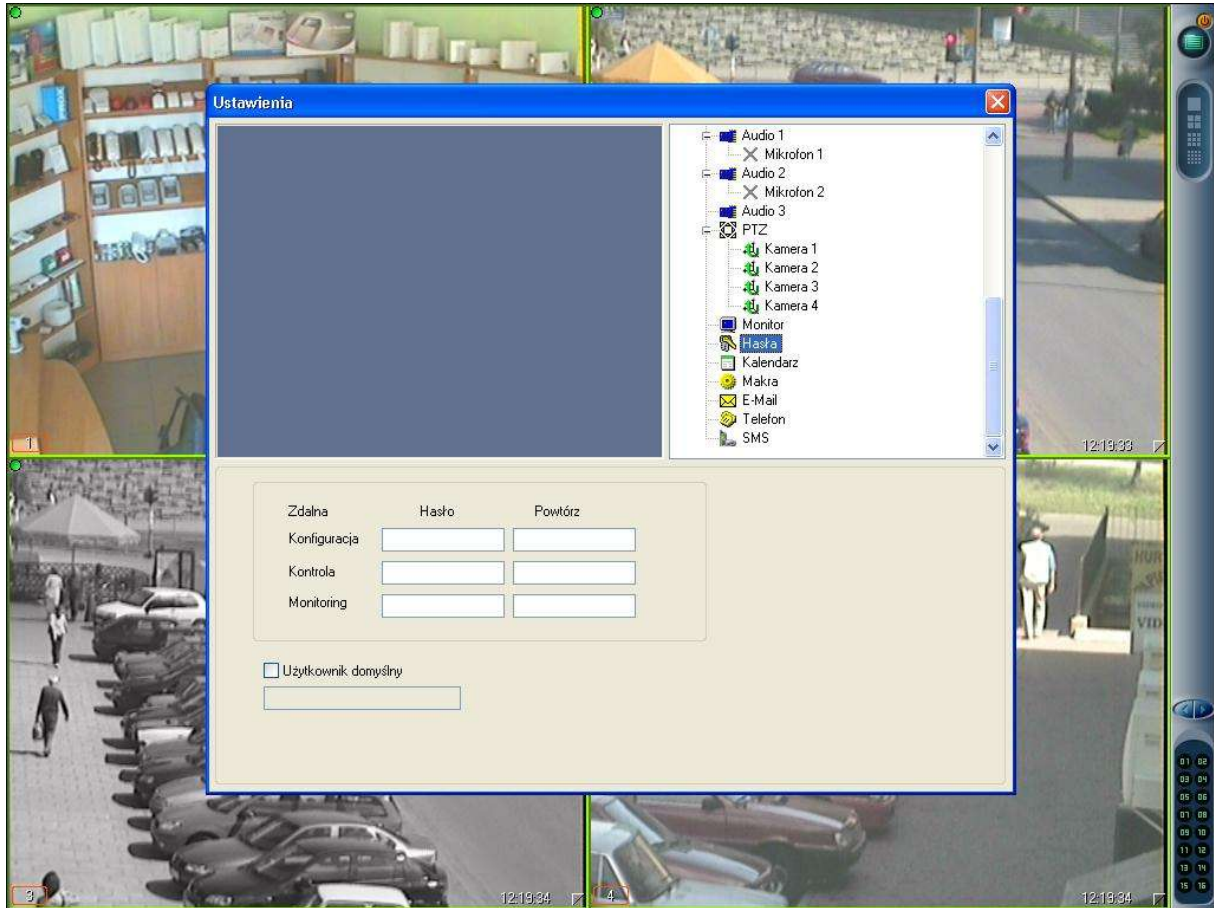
Ustawienia

Audio 1
Mikrofon 1
Audio 2
Mikrofon 2
Audio 3
PTZ
Kamera 1
Kamera 2
Kamera 3
Kamera 4
Monitor
Hasła
Kalendarz
Makra
E-Mail
Telefon
SMS

Zdalna Hasło Powtórz
Konfiguracja
Kontrola
Monitoring

Użytkownik domyślny

1
12:19:33
3
12:19:34
4
12:19:34

01 02
03 04
05 06
07 08
09 10
11 12
13 14
15 16
VID
HUR